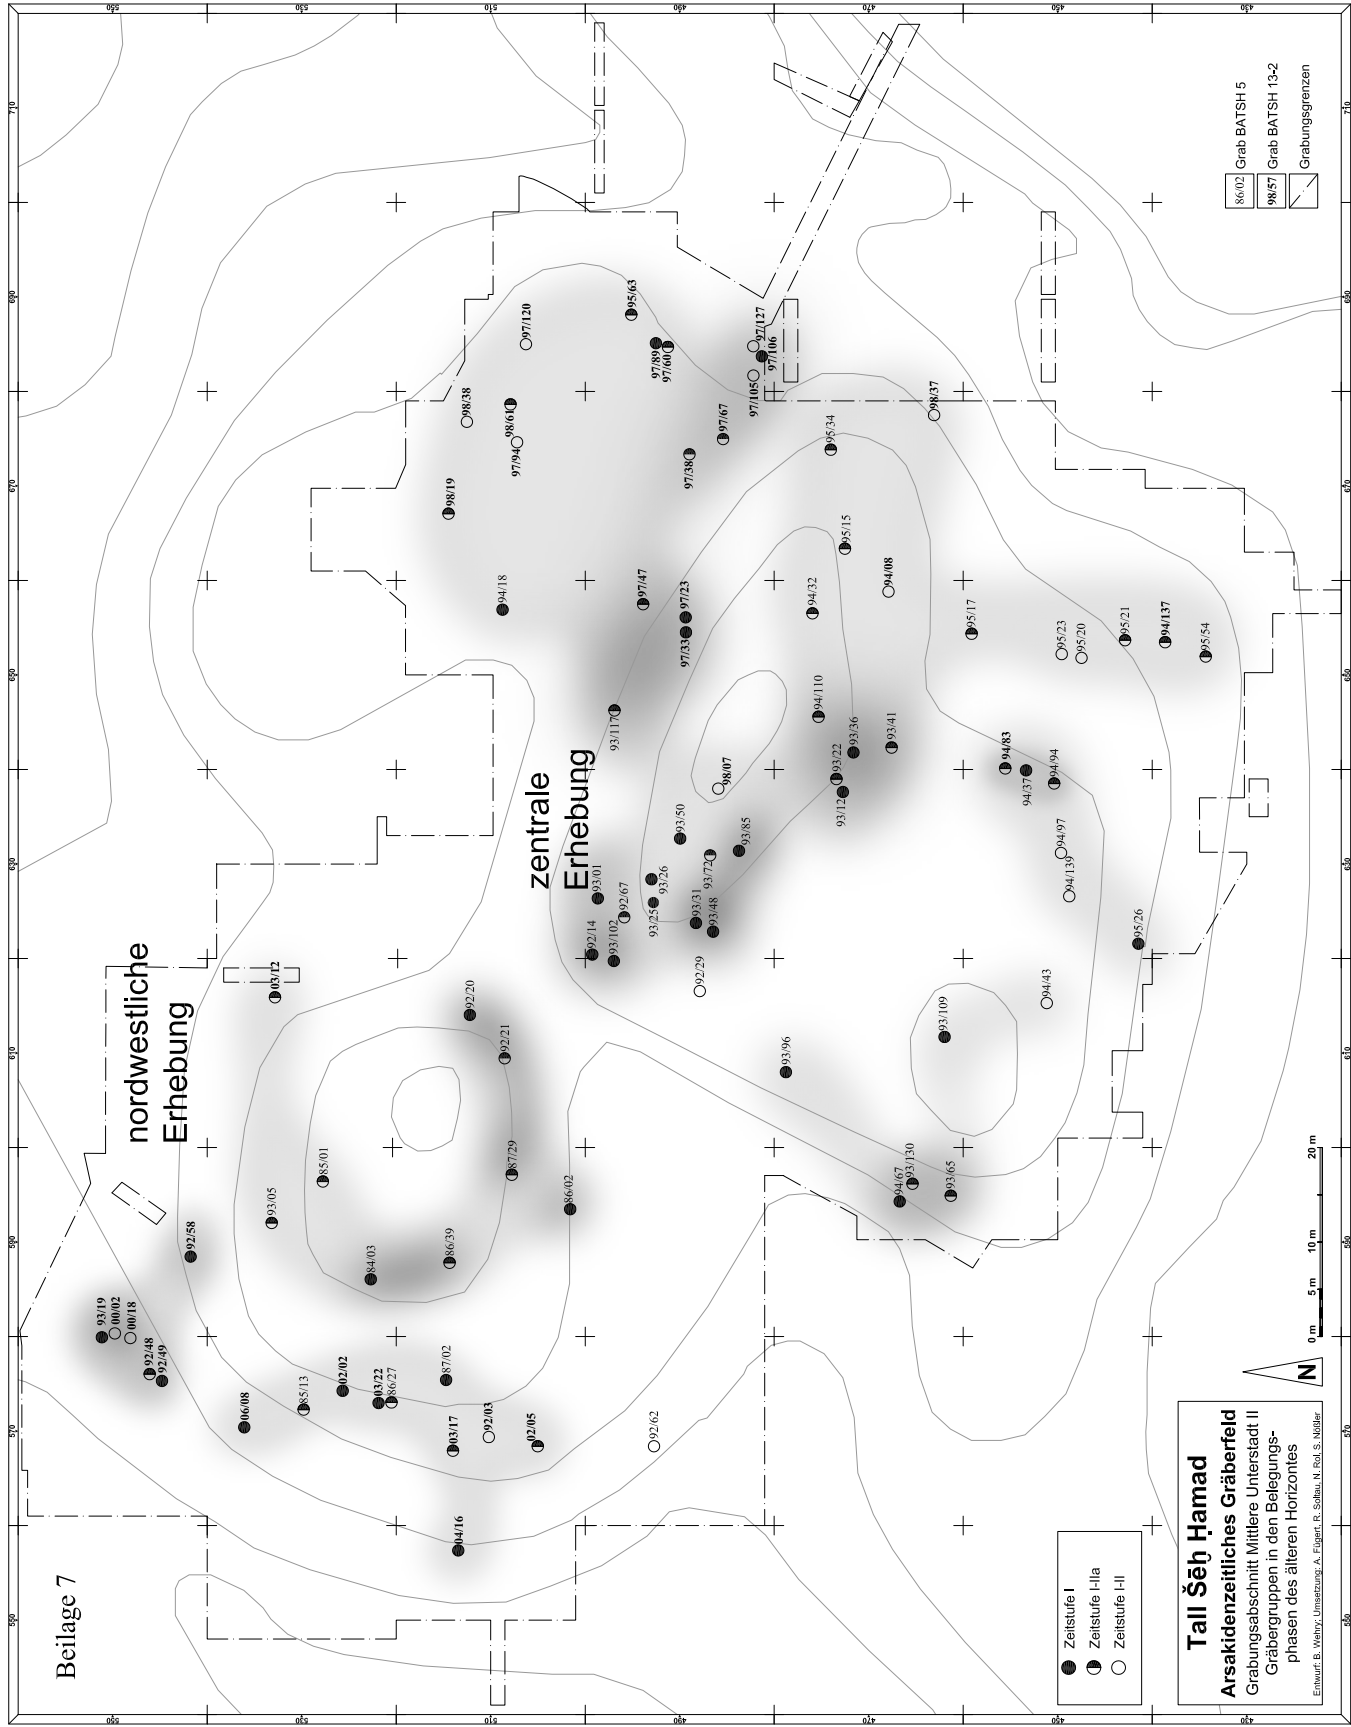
Beilage 7

nordwestliche Erhebung

zentrale Erhebung

Tall Šēḫ Ḥamad
Arsakidenzeitliches Gräberfeld
Grabungsabschnitt Mittlere Unterstadt II
Gräbergruppen in den Belegungsphasen des älteren Horizontes
Entwurf: B. Wehry, Umsetzung: A. Fügert, R. Soltau, N. Rol, S. Nößler

Zeitstufe I
Zeitstufe I-IIa
Zeitstufe I-II

86/02 Grab BATSH 5
98/57 Grab BATSH 13-2
Grabungsgrenzen

N

0 m 5 m 10 m 20 m

93/19 00/02 00/18 92/48 92/49 92/58 06/08 85/13 02/02 03/22 86/27 87/02 03/17 92/03 02/05 92/62 04/16 84/03 86/39 93/05 85/01 87/29 86/02 92/21 92/20 03/12 92/14 93/102 93/01 92/67 93/25 93/26 92/29 93/31 93/48 93/72 93/85 93/50 98/07 93/117 93/12 93/22 93/36 93/41 94/110 97/33 97/23 97/47 94/18 98/19 97/38 97/67 97/94 98/61 98/38 97/120 97/89 97/60 95/63 97/105 97/106 97/127 98/37 95/34 95/15 94/08 94/32 95/17 95/23 95/20 95/21 94/137 95/54 94/83 94/37 94/94 94/97 94/139 95/26 94/43 93/109 93/96 94/67 93/130 93/65

550 570 590 610 630 650 670 690 710
550 530 510 490 470 450 430